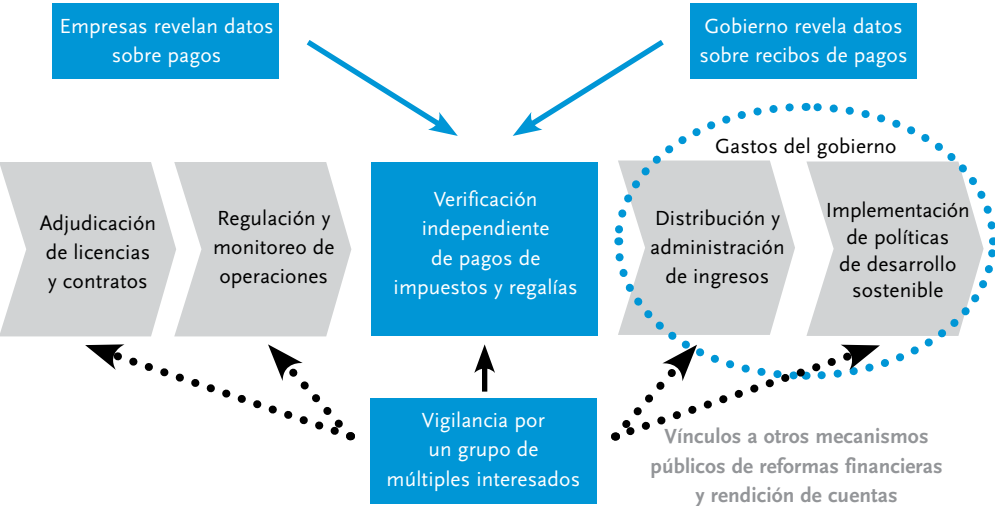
Empresas revelan datos sobre pagos

Gobierno revela datos sobre recibos de pagos

Gastos del gobierno

Adjudicación de licencias y contratos

Regulación y monitoreo de operaciones

Verificación independiente de pagos de impuestos y regalías

Distribución y administración de ingresos

Implementación de políticas de desarrollo sostenible

Vigilancia por un grupo de múltiples interesados

Vínculos a otros mecanismos públicos de reformas financieras y rendición de cuentas